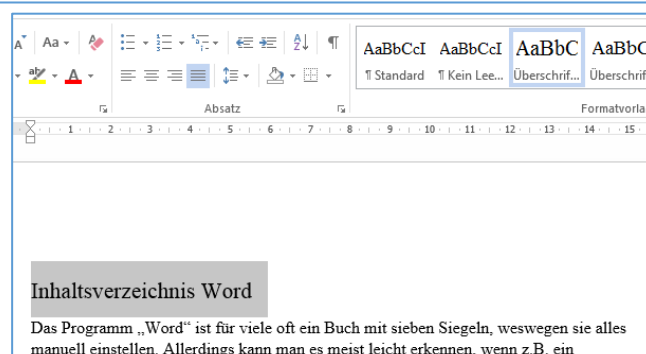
Aa
AaBbCcI
AaBbCcI
AaBbC
AaBbC
¶ Standard
¶ Kein Lee...
Überschrif...
Überschrif
Absatz
Formatvorla
1 · 2 · 3 · 4 · 5 · 6 · 7 · 8 · 9 · 10 · 11 · 12 · 13 · 14 · 15

Inhaltsverzeichnis Word

Das Programm „Word“ ist für viele oft ein Buch mit sieben Siegeln, weswegen sie alles manuell einstellen. Allerdings kann man es meist leicht erkennen, wenn z.B. ein